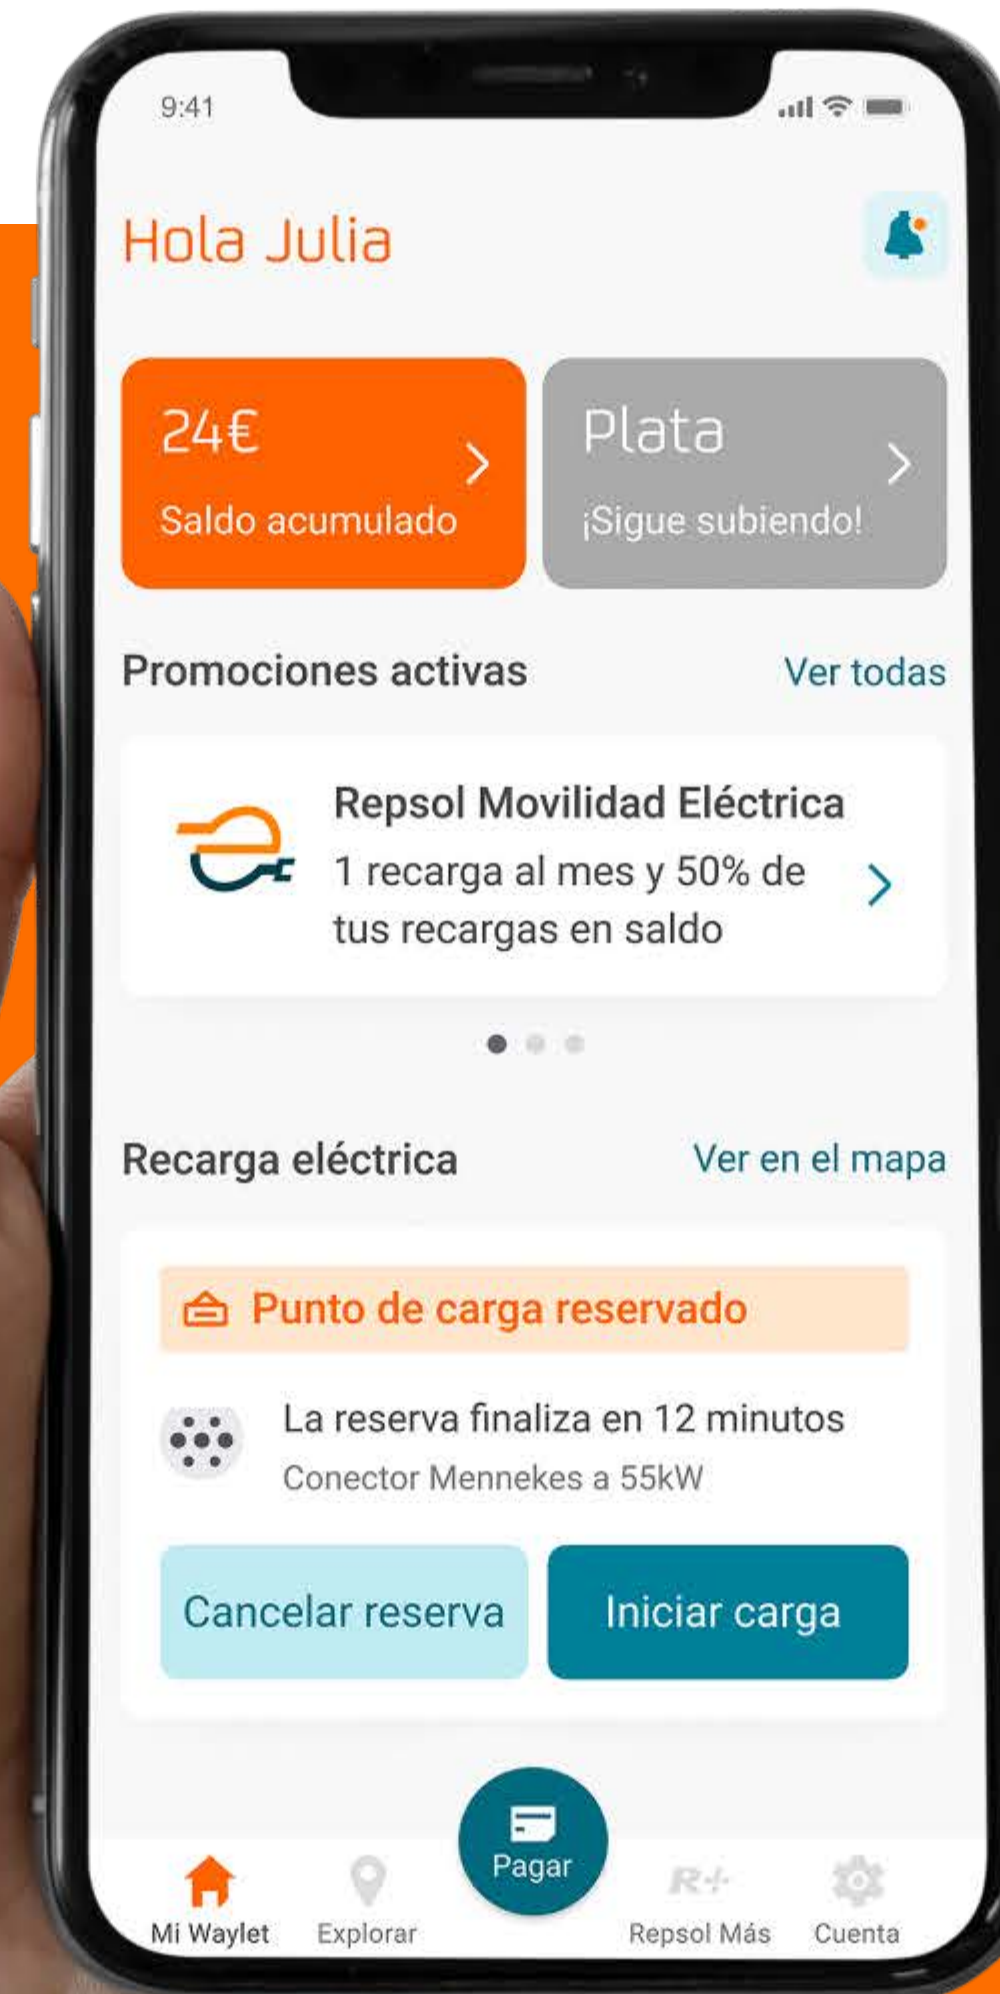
9:41

Hola Julia

24€
Saldo acumulado

Plata
¡Sigue subiendo!

Promociones activas
Ver todas

Repsol Movilidad Eléctrica
1 recarga al mes y 50% de tus recargas en saldo

Recarga eléctrica
Ver en el mapa

Punto de carga reservado

La reserva finaliza en 12 minutos
Conector Mennekes a 55kW

Cancelar reserva
Iniciar carga

Mi Waylet
Explorar
Pagar
R+
Repsol Más
Cuenta